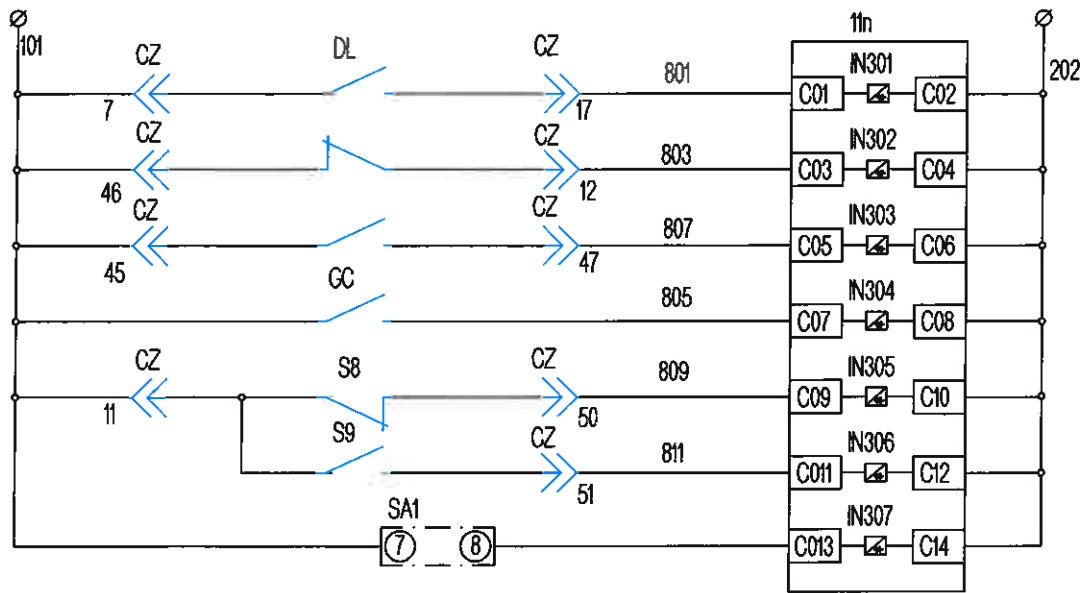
Ø
101

Ø
202

11n

CZ
7
DL
CZ
17
801
C01
IN301
C02

CZ
46
CZ
12
803
C03
IN302
C04

CZ
45
CZ
47
807
C05
IN303
C06

CC
805
C07
IN304
C08

CZ
11
S8
CZ
50
809
C09
IN305
C10

S9
CZ
51
811
C011
IN306
C12

SA1
⑦
⑧
C013
IN307
C14